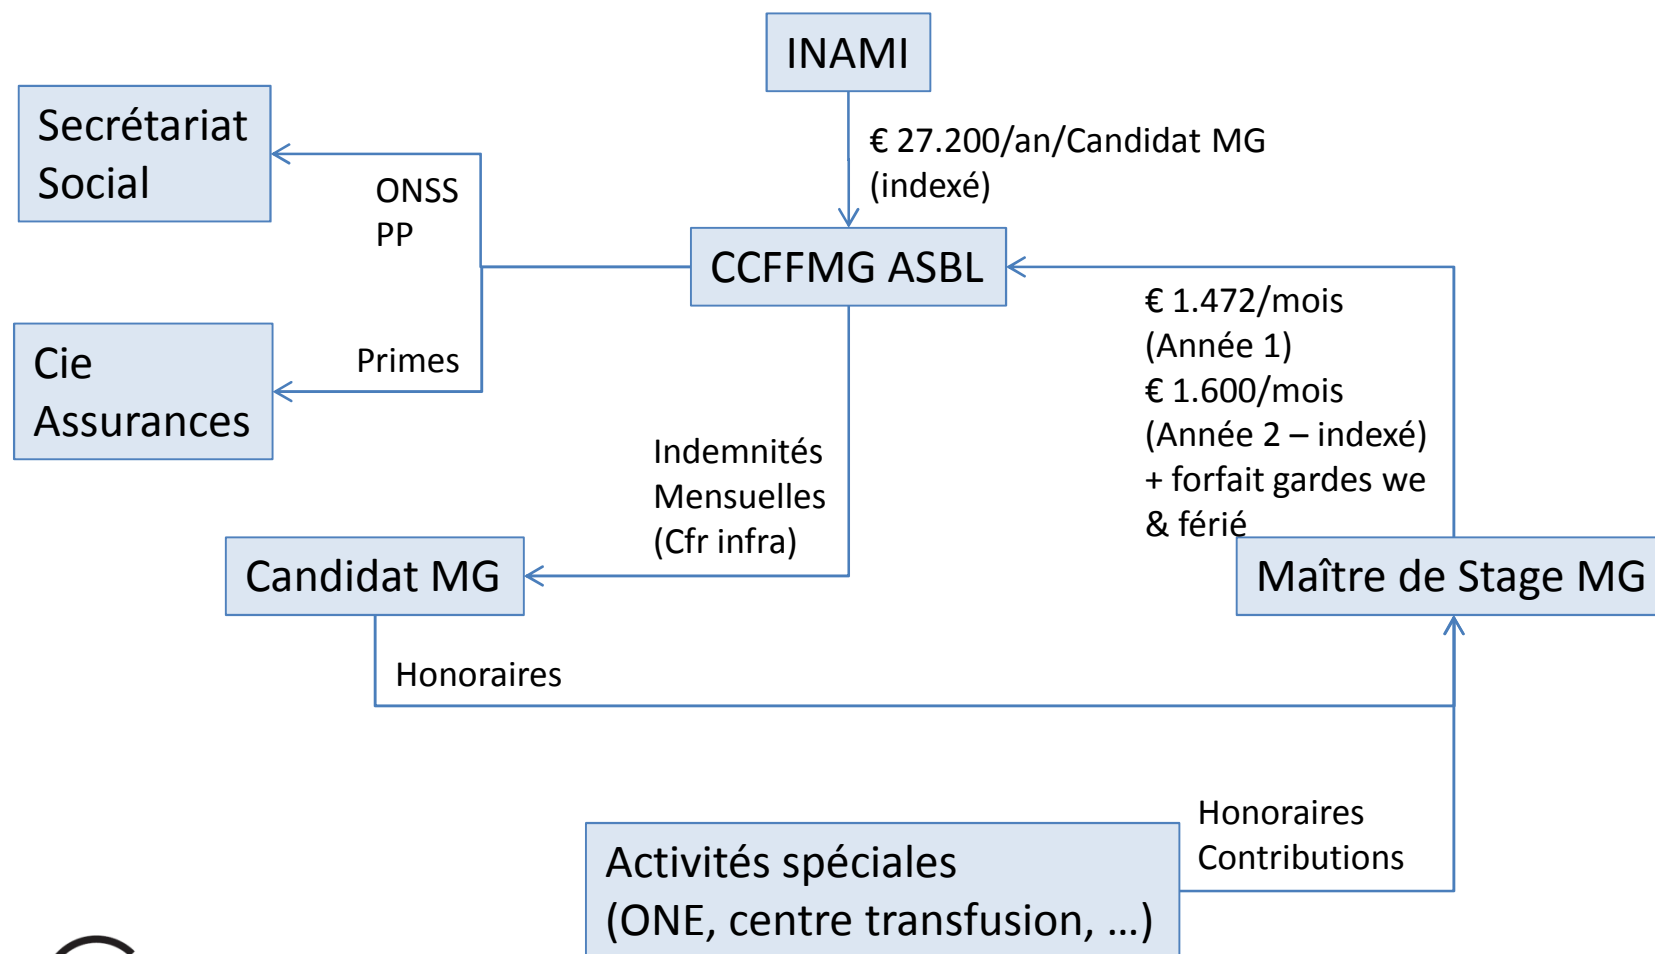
INAMI

€ 27.200/an/Candidat MG (indexé)

Secrétariat Social

ONSS
PP

CCFFMG ASBL

Cie Assurances

Primes

€ 1.472/mois (Année 1)
€ 1.600/mois (Année 2 – indexé)
+ forfait gardes we & férié

Indemnités Mensuelles (Cfr infra)

Candidat MG

Maître de Stage MG

Honoraires

Honoraires
Contributions

Activités spéciales
(ONE, centre transfusion, …)